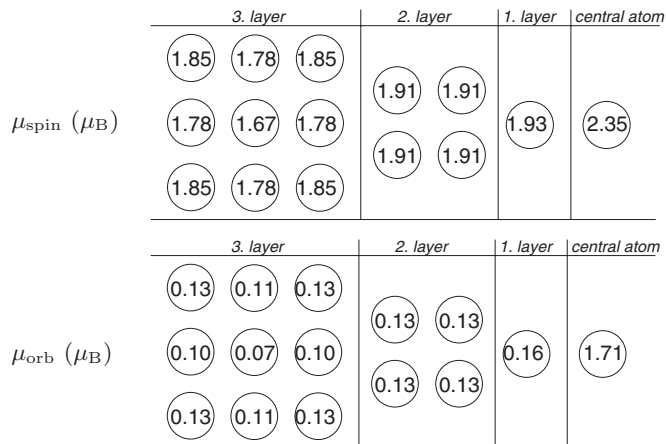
3. layer | 2. layer | 1. layer | central atom

$\mu_{\text{spin}}\ (\mu_{\text{B}})$

1.85 1.78 1.85
1.78 1.67 1.78
1.85 1.78 1.85

1.91 1.91
1.91 1.91

1.93

2.35

3. layer | 2. layer | 1. layer | central atom

$\mu_{\text{orb}}\ (\mu_{\text{B}})$

0.13 0.11 0.13
0.10 0.07 0.10
0.13 0.11 0.13

0.13 0.13
0.13 0.13

0.16

1.71